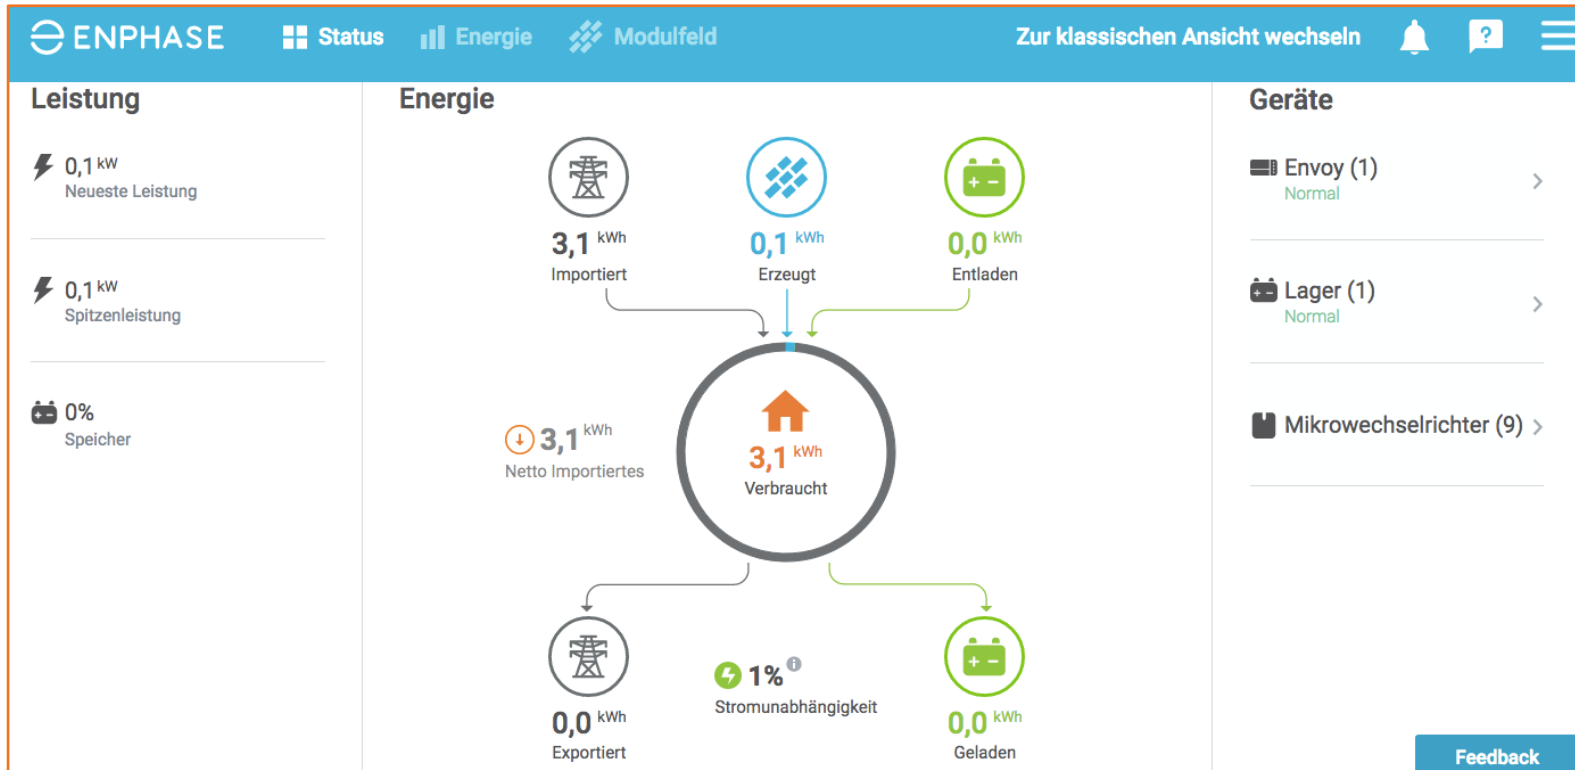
ENPHASE Status Energie Modulfeld Zur klassischen Ansicht wechseln ?

Leistung

0,1 kW
Neueste Leistung

0,1 kW
Spitzenleistung

0%
Speicher

Energie

3,1 kWh
Importiert

0,1 kWh
Erzeugt

0,0 kWh
Entladen

3,1 kWh
Netto Importiertes

3,1 kWh
Verbraucht

0,0 kWh
Exportiert

1%
Stromunabhängigkeit

0,0 kWh
Geladen

Geräte

Envoy (1)
Normal

Lager (1)
Normal

Mikrowechselrichter (9)

Feedback